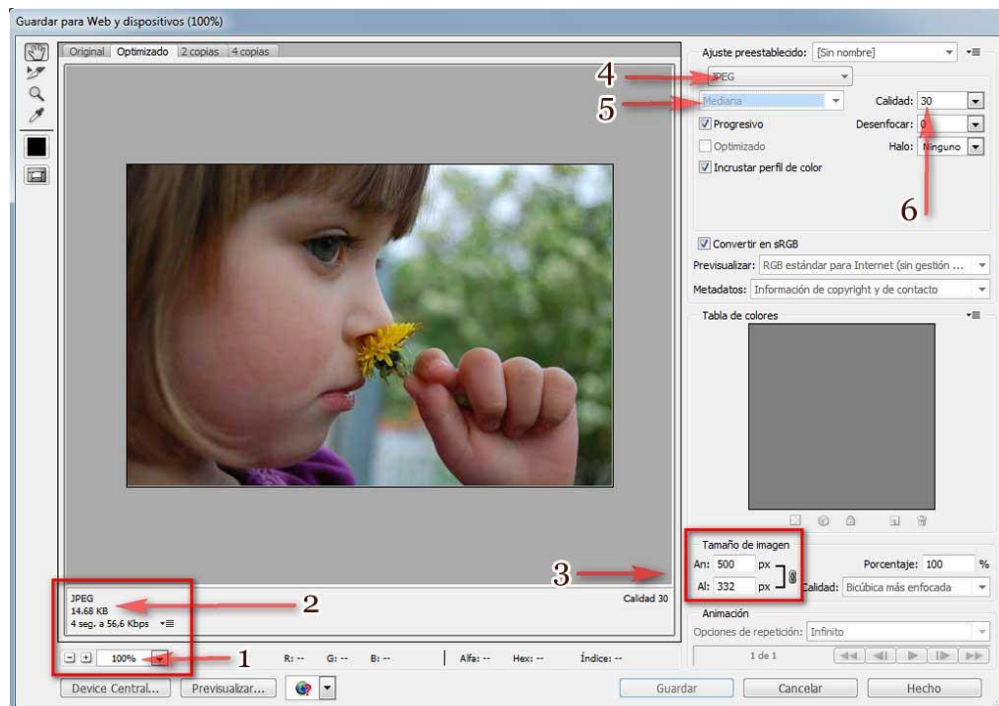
Guardar para Web y dispositivos (100%)

Original | Optimizado | 2 copias | 4 copias

Ajuste preestablecido: [Sin nombre]

4
JPEG

5
Mediana

Calidad: 30

Progresivo

Desenfocar: 0

Optimizado

Halo: Ninguno

Incrustar perfil de color

6

Convertir en sRGB

Previsualizar: RGB estándar para Internet (sin gestión ...

Metadatos: Información de copyright y de contacto

Tabla de colores

Tamaño de imagen

An: 500 px

Al: 332 px

Porcentaje: 100 %

Calidad: Bicúbica más enfocada

3

JPEG
14.68 KB
4 seg. a 56,6 Kbps

2

Calidad 30

Animación

Opciones de repetición: Infinito

100%

1

R: -- G: -- B: -- | Alfa: -- Hex: -- Índice: --

1 de 1

Device Central... | Previsualizar...

Guardar | Cancelar | Hecho